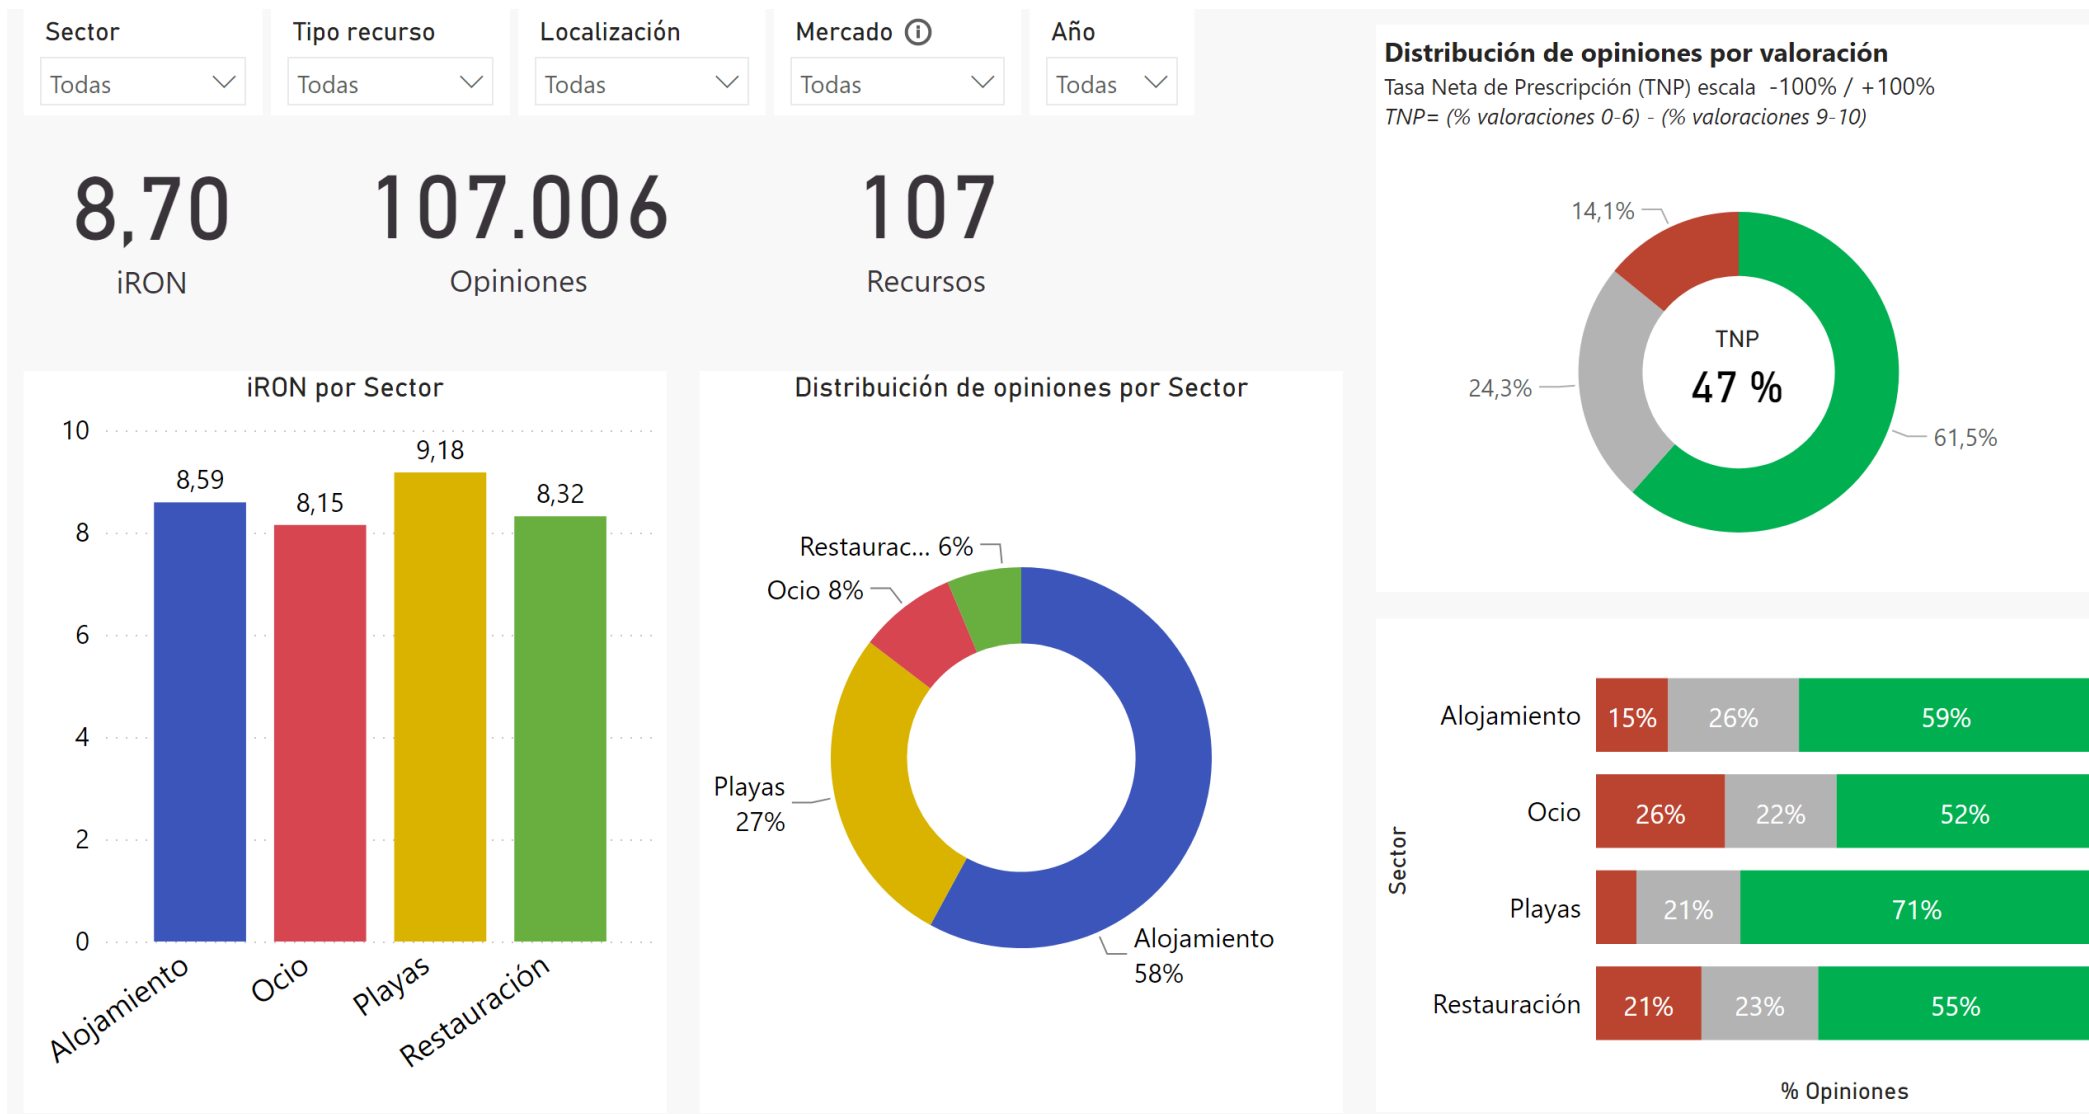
Sector
Todas

Tipo recurso
Todas

Localización
Todas

Mercado ⓘ
Todas

Año
Todas

8,70
iRON

107.006
Opiniones

107
Recursos

iRON por Sector

| Sector | iRON |
|---|---|
| Alojamiento | 8,59 |
| Ocio | 8,15 |
| Playas | 9,18 |
| Restauración | 8,32 |

10
8
6
4
2
0

Distribución de opiniones por Sector

Restaurac... 6%
Ocio 8%
Playas 27%
Alojamiento 58%

Distribución de opiniones por valoración
Tasa Neta de Prescripción (TNP) escala -100% / +100%
TNP= (% valoraciones 0-6) - (% valoraciones 9-10)

14,1%
24,3%
61,5%
TNP
47 %

| Sector | | | |
|---|---|---|---|
| Alojamiento | 15% | 26% | 59% |
| Ocio | 26% | 22% | 52% |
| Playas | | 21% | 71% |
| Restauración | 21% | 23% | 55% |

Sector
% Opiniones